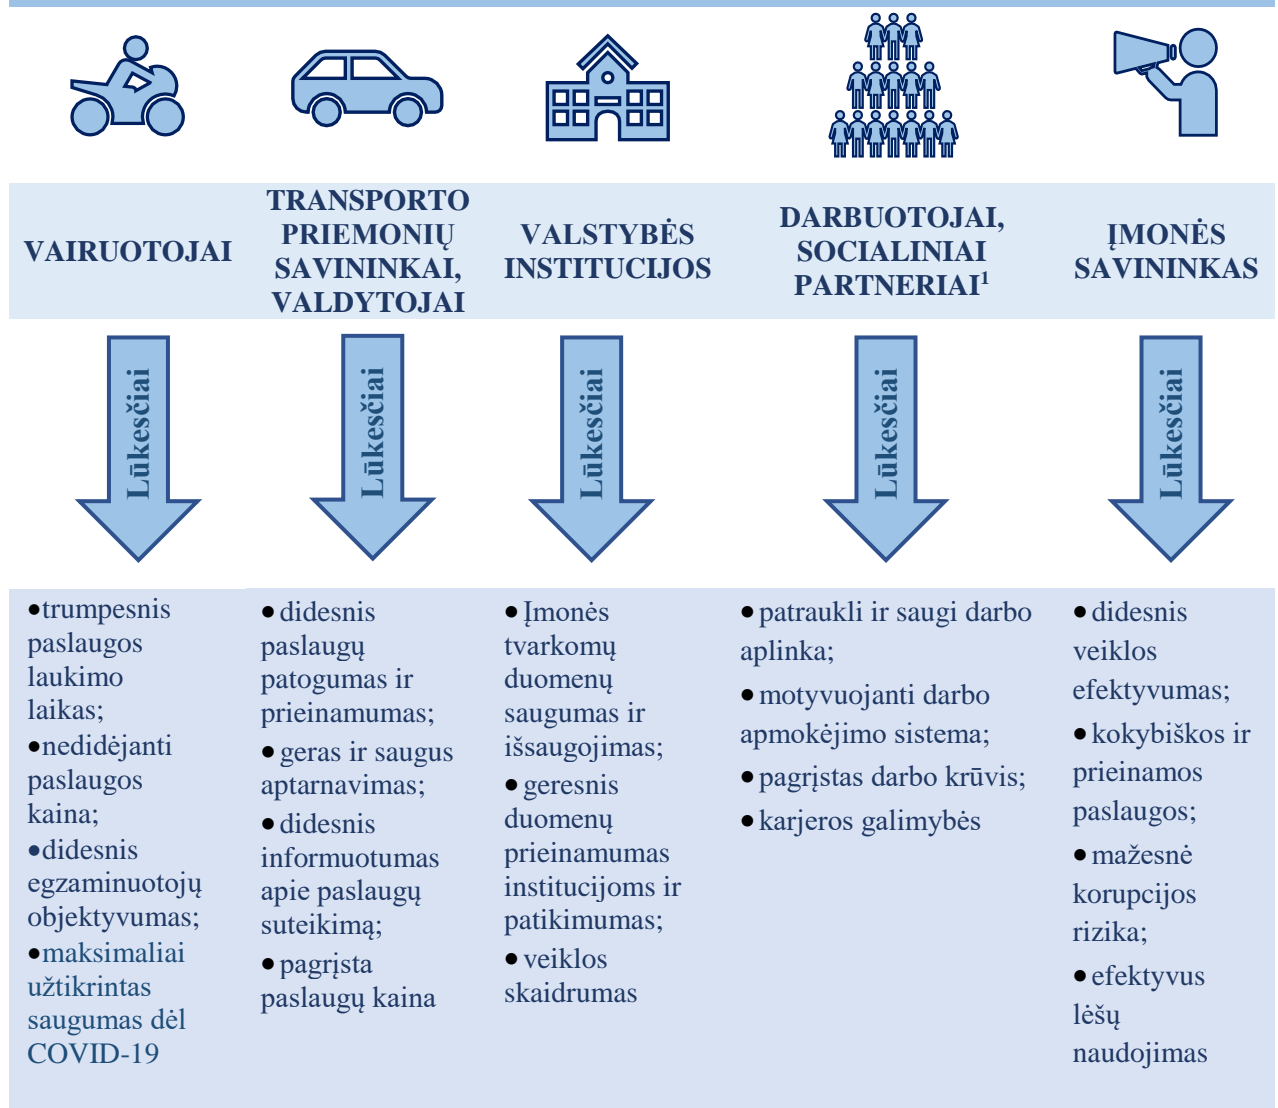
VAIRUOTOJAI

Lūkesčiai

•trumpesnis paslaugos laukimo laikas;
•nedidėjanti paslaugos kaina;
•didesnis egzaminuotojų objektyvumas;
•maksimaliai užtikrintas saugumas dėl COVID-19

TRANSPORTO PRIEMONIŲ SAVININKAI, VALDYTOJAI

Lūkesčiai

• didesnis paslaugų patogumas ir prieinamumas;
• geras ir saugus aptarnavimas;
• didesnis informuotumas apie paslaugų suteikimą;
• pagrįsta paslaugų kaina

VALSTYBĖS INSTITUCIJOS

Lūkesčiai

• Įmonės tvarkomų duomenų saugumas ir išsaugojimas;
• geresnis duomenų prieinamumas institucijoms ir patikimumas;
• veiklos skaidrumas

DARBUOTOJAI, SOCIALINIAI PARTNERIAI$^1$

Lūkesčiai

• patraukli ir saugi darbo aplinka;
• motyvuojanti darbo apmokėjimo sistema;
• pagrįstas darbo krūvis;
• karjeros galimybės

ĮMONĖS SAVININKAS

Lūkesčiai

• didesnis veiklos efektyvumas;
• kokybiškos ir prieinamos paslaugos;
• mažesnė korupcijos rizika;
• efektyvus lėšų naudojimas